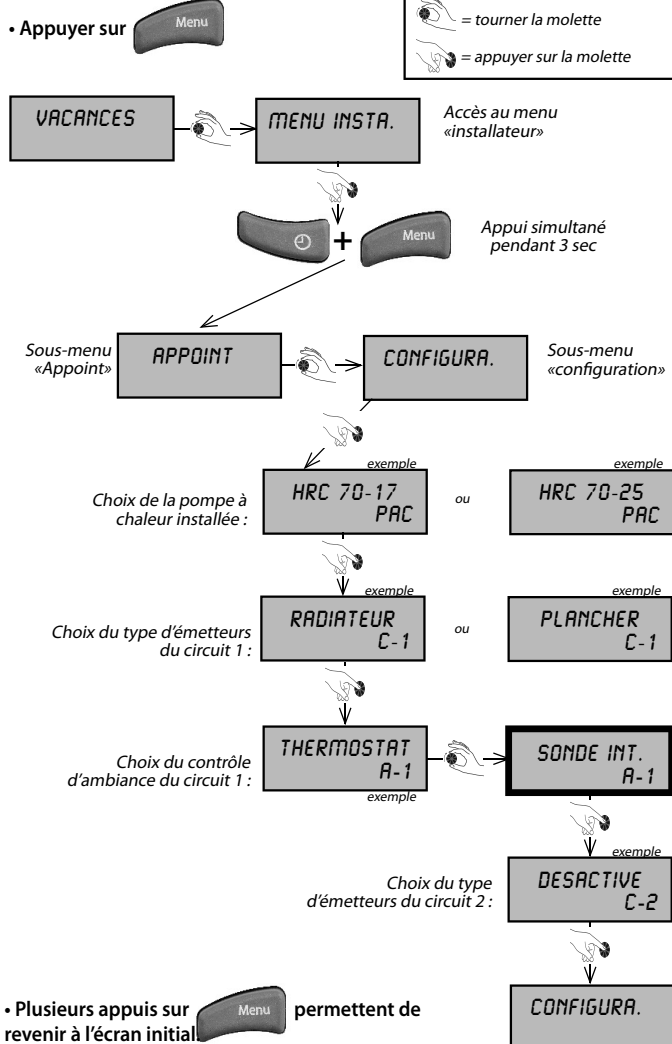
• Appuyer sur Menu

= tourner la molette

= appuyer sur la molette

VACANCES

MENU INSTA.

Accès au menu «installateur»

Menu

Appui simultané pendant 3 sec

Sous-menu «Appoint»

APPOINT

CONFIGURA.

Sous-menu «configuration»

exemple

exemple

Choix de la pompe à chaleur installée :

HRC 70-17 PAC

ou

HRC 70-25 PAC

exemple

exemple

Choix du type d'émetteurs du circuit 1 :

RADIATEUR C-1

ou

PLANCHER C-1

Choix du contrôle d'ambiance du circuit 1 :

THERMOSTAT A-1

exemple

SONDE INT. A-1

exemple

Choix du type d'émetteurs du circuit 2 :

DESACTIVE C-2

• Plusieurs appuis sur Menu permettent de revenir à l'écran initial

CONFIGURA.